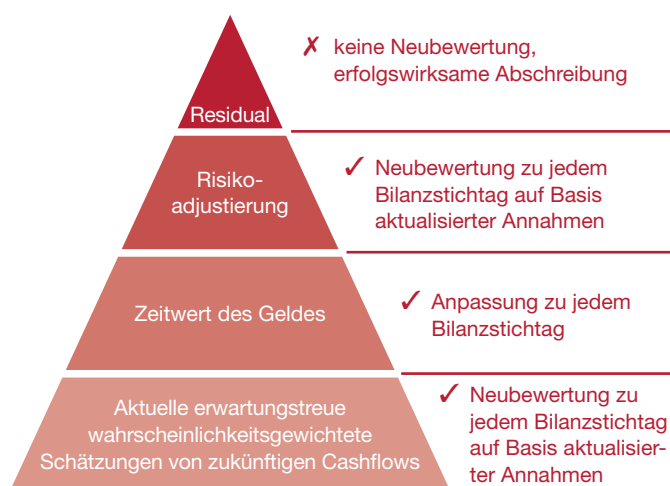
Residual

✗ keine Neubewertung, erfolgswirksame Abschreibung

Risikoadjustierung

✓ Neubewertung zu jedem Bilanzstichtag auf Basis aktualisierter Annahmen

Zeitwert des Geldes

✓ Anpassung zu jedem Bilanzstichtag

Aktuelle erwartungstreue wahrscheinlichkeitsgewichtete Schätzungen von zukünftigen Cashflows

✓ Neubewertung zu jedem Bilanzstichtag auf Basis aktualisierter Annahmen